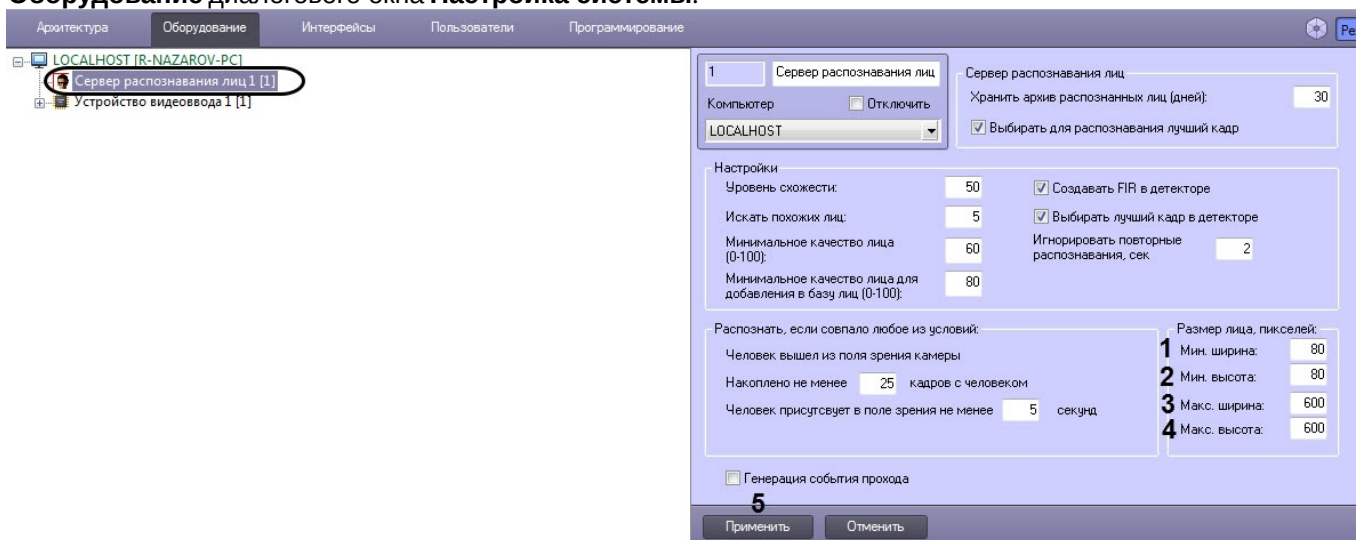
**Оборудование** диалогового окна **Настройка системы**.

Архитектура | Оборудование | Интерфейсы | Пользователи | Программирование

Ре

LOCALHOST [R-NAZAROV-PC]
Сервер распознавания лиц 1 [1]
Устройство видеоввода 1 [1]

1 | Сервер распознавания лиц
Компьютер | Отключить
LOCALHOST

Сервер распознавания лиц
Хранить архив распознанных лиц (дней): 30
Выбирать для распознавания лучший кадр

Настройки
Уровень схожести: 50
Искать похожих лиц: 5
Минимальное качество лица (0-100): 60
Минимальное качество лица для добавления в базу лиц (0-100): 80
Создавать FIR в детекторе
Выбирать лучший кадр в детекторе
Игнорировать повторные распознавания, сек 2

Распознать, если совпало любое из условий:
Человек вышел из поля зрения камеры
Накоплено не менее 25 кадров с человеком
Человек присутсвует в поле зрения не менее 5 секунд

Размер лица, пикселей:
1 Мин. ширина: 80
2 Мин. высота: 80
3 Макс. ширина: 600
4 Макс. высота: 600

Генерация события прохода

5
Применить | Отменить